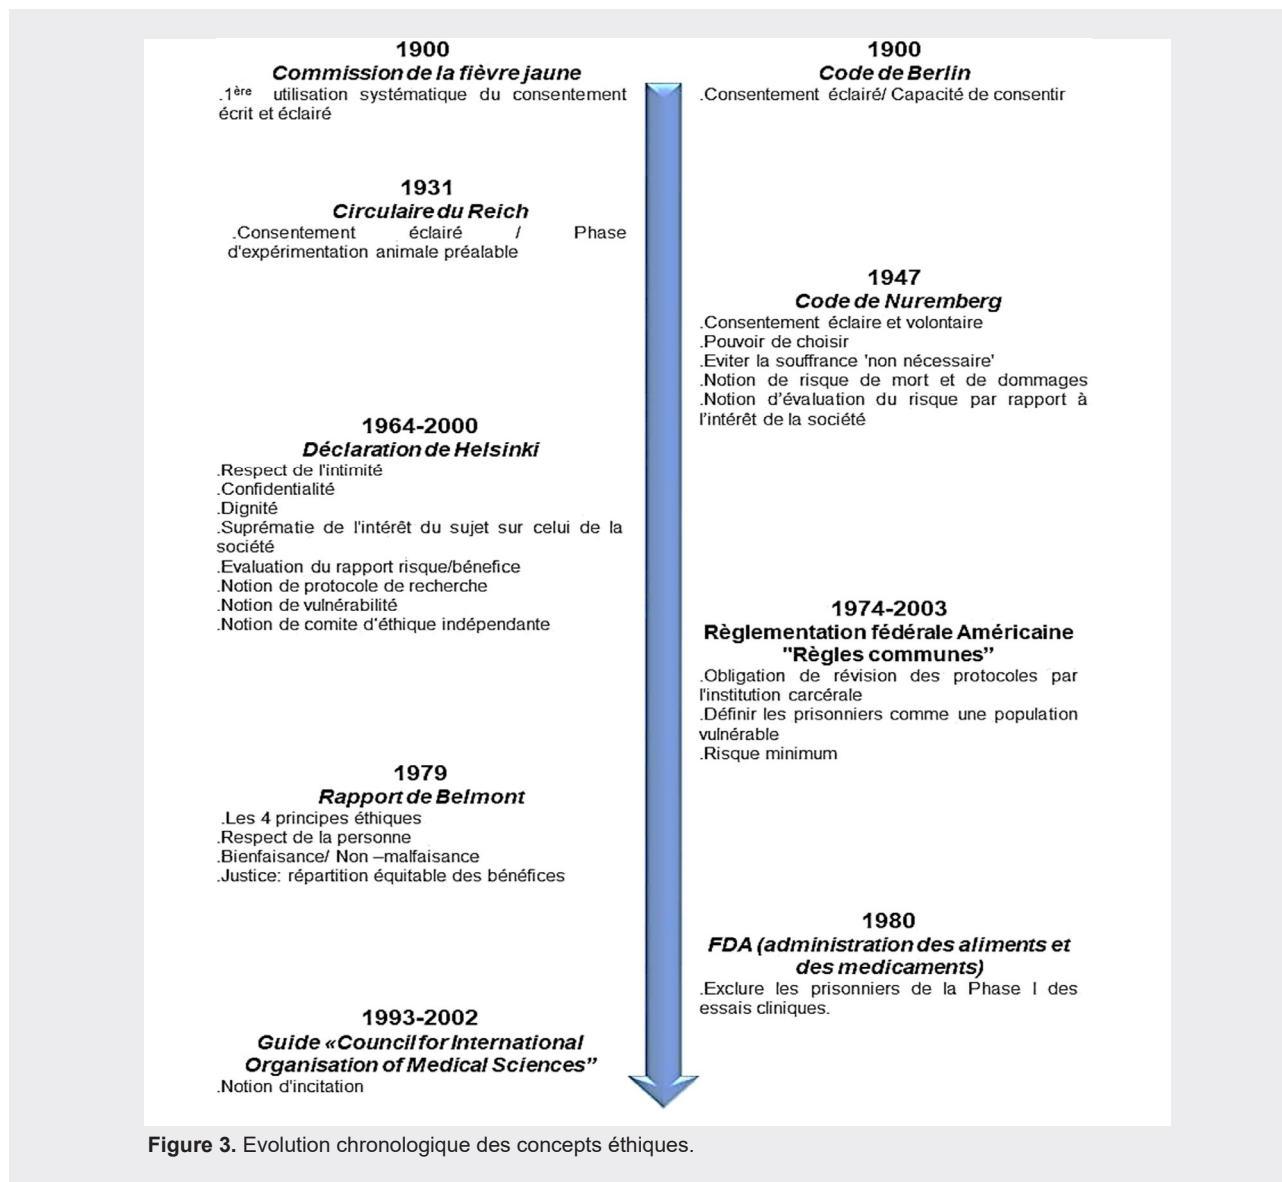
1900
Commission de la fièvre jaune
.1$^{ère}$ utilisation systématique du consentement écrit et éclairé

1900
Code de Berlin
.Consentement éclairé/ Capacité de consentir

1931
Circulaire du Reich
.Consentement éclairé / Phase d'expérimentation animale préalable

1947
Code de Nuremberg
.Consentement éclaire et volontaire
.Pouvoir de choisir
.Eviter la souffrance 'non nécessaire'
.Notion de risque de mort et de dommages
.Notion d'évaluation du risque par rapport à l'intérêt de la société

1964-2000
Déclaration de Helsinki
.Respect de l'intimité
.Confidentialité
.Dignité
.Suprématie de l'intérêt du sujet sur celui de la société
.Evaluation du rapport risque/bénefice
.Notion de protocole de recherche
.Notion de vulnérabilité
.Notion de comite d'éthique indépendante

1974-2003
Règlementation fédérale Américaine
"Règles communes"
.Obligation de révision des protocoles par l'institution carcérale
.Définir les prisonniers comme une population vulnérable
.Risque minimum

1979
Rapport de Belmont
.Les 4 principes éthiques
.Respect de la personne
.Bienfaisance/ Non –malfaisance
.Justice: répartition équitable des bénéfices

1980
FDA (administration des aliments et des medicaments)
.Exclure les prisonniers de la Phase I des essais cliniques.

1993-2002
Guide «Council for International Organisation of Medical Sciences"
.Notion d'incitation

Figure 3. Evolution chronologique des concepts éthiques.